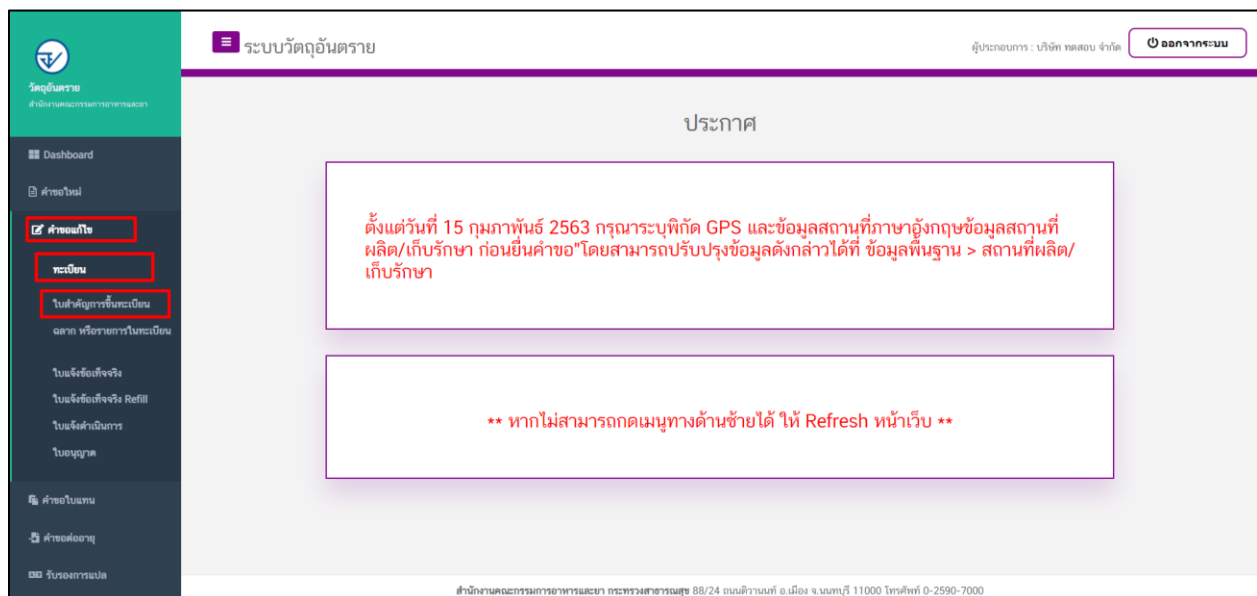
วัตถุอันตราย
สำนักงานคณะกรรมการอาหารและยา

Dashboard
คำขอใหม่
คำขอแก้ไข
ทะเบียน
ใบสำคัญการขึ้นทะเบียน
ฉลาก หรือรายการในทะเบียน
ใบแจ้งข้อเท็จจริง
ใบแจ้งข้อเท็จจริง Refill
ใบแจ้งดำเนินการ
ใบอนุญาต
คำขอใบแทน
คำขอต่ออายุ
รับรองการแปล

ระบบวัตถุอันตราย
ผู้ประกอบการ : บริษัท ทดสอบ จำกัด
ออกจากระบบ

ประกาศ

ตั้งแต่วันที่ 15 กุมภาพันธ์ 2563 กรุณาระบุพิกัด GPS และข้อมูลสถานที่ภาษาอังกฤษข้อมูลสถานที่ผลิต/เก็บรักษา ก่อนยื่นคำขอ"โดยสามารถปรับปรุงข้อมูลดังกล่าวได้ที่ ข้อมูลพื้นฐาน > สถานที่ผลิต/เก็บรักษา

** หากไม่สามารถกดเมนูทางด้านซ้ายได้ ให้ Refresh หน้าเว็บ **

สำนักงานคณะกรรมการอาหารและยา กระทรวงสาธารณสุข 88/24 ถนนติวานนท์ อ.เมือง จ.นนทบุรี 11000 โทรศัพท์ 0-2590-7000